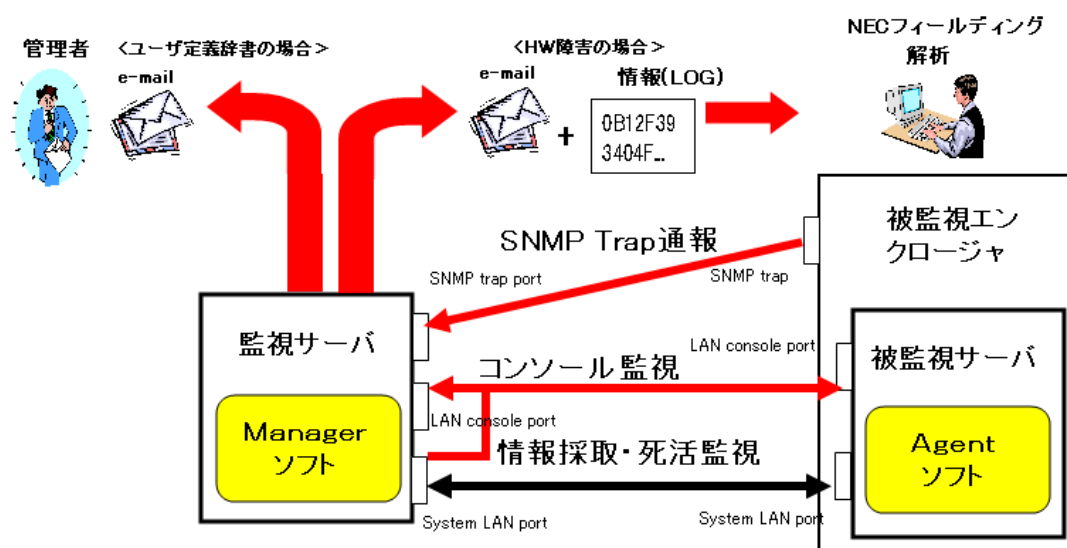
管理者

＜ユーザ定義辞書の場合＞

e-mail

＜HW障害の場合＞

e-mail

情報(LOG)

+

0B12F39
3404F..

NECフィールディング
解析

被監視エンクロージャ

SNMP Trap通報

SNMP trap port

SNMP trap

監視サーバ

LAN console port

被監視サーバ

コンソール監視

LAN console port

Manager
ソフト

情報採取・死活監視

Agent
ソフト

System LAN port

System LAN port